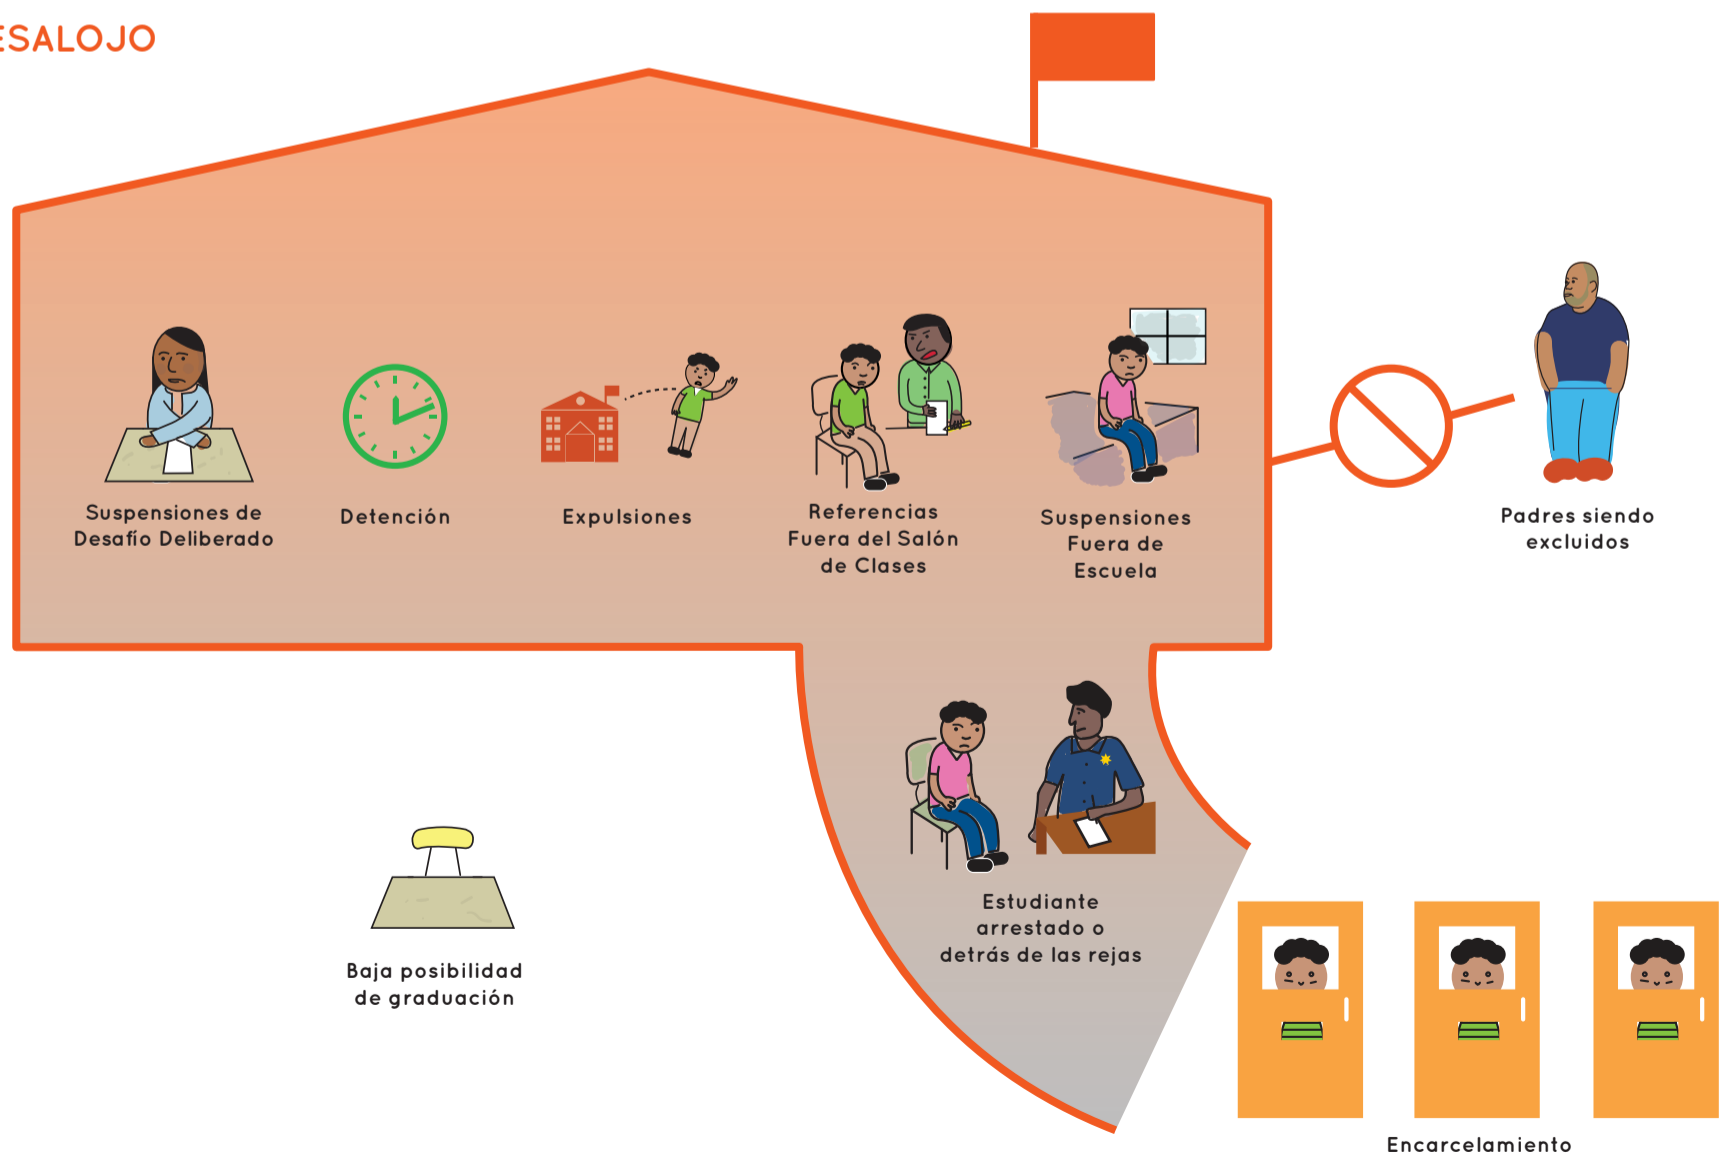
ESALOJO

Suspensiones de Desafío Deliberado

Detención

Expulsiones

Referencias Fuera del Salón de Clases

Suspensiones Fuera de Escuela

Padres siendo excluidos

Estudiante arrestado o detrás de las rejas

Baja posibilidad de graduación

Encarcelamiento